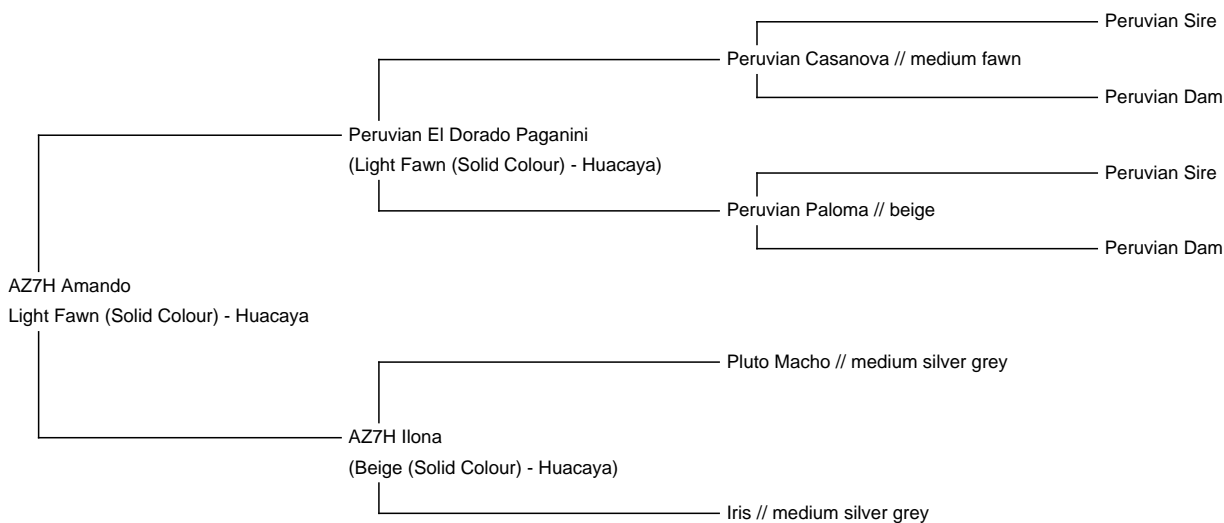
Peruvian Sire

Peruvian Casanova // medium fawn

Peruvian Dam

Peruvian El Dorado Paganini
(Light Fawn (Solid Colour) - Huacaya)

Peruvian Sire

Peruvian Paloma // beige

Peruvian Dam

AZ7H Amando
Light Fawn (Solid Colour) - Huacaya

Pluto Macho // medium silver grey

AZ7H Ilona
(Beige (Solid Colour) - Huacaya)

Iris // medium silver grey